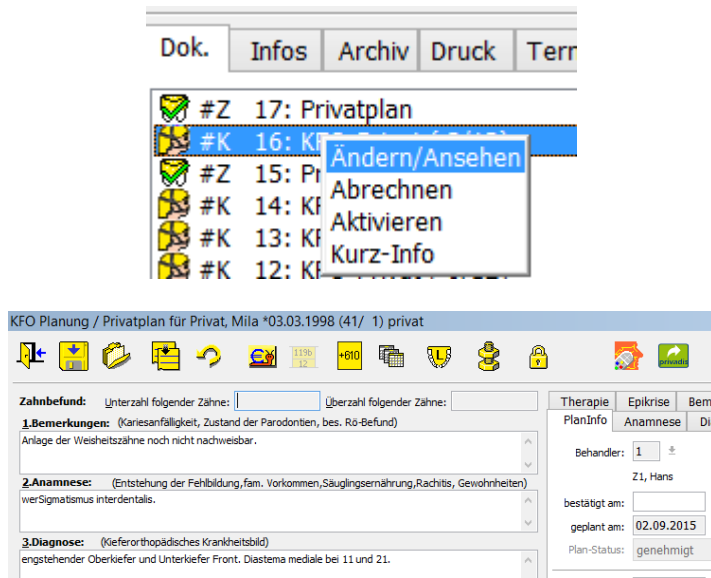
Dok. Infos Archiv Druck Terr

#Z 17: Privatplan
#K 16: KF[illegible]
#Z 15: Pr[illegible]
#K 14: KF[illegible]
#K 13: KF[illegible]
#K 12: KF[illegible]

Ändern/Ansehen
Abrechnen
Aktivieren
Kurz-Info

KFO Planung / Privatplan für Privat, Mila *03.03.1998 (41/ 1) privat

119b 12
+810
privadis

Zahnbefund: Unterzahl folgender Zähne: Überzahl folgender Zähne:

1.Bemerkungen: (Kariesanfälligkeit, Zustand der Parodontien, bes. Rö-Befund)
Anlage der Weisheitszähne noch nicht nachweisbar.

2.Anamnese: (Entstehung der Fehlbildung,fam. Vorkommen,Säuglingsernährung,Rachitis, Gewohnheiten)
werSigmatismus interdentalis.

3.Diagnose: (Kieferorthopädisches Krankheitsbild)
engstehender Oberkiefer und Unterkiefer Front. Diastema mediale bei 11 und 21.

Therapie Epikrise Bem
PlanInfo Anamnese Di

Behandler: 1
Z1, Hans
bestätigt am:
geplant am: 02.09.2015
Plan-Status: genehmigt